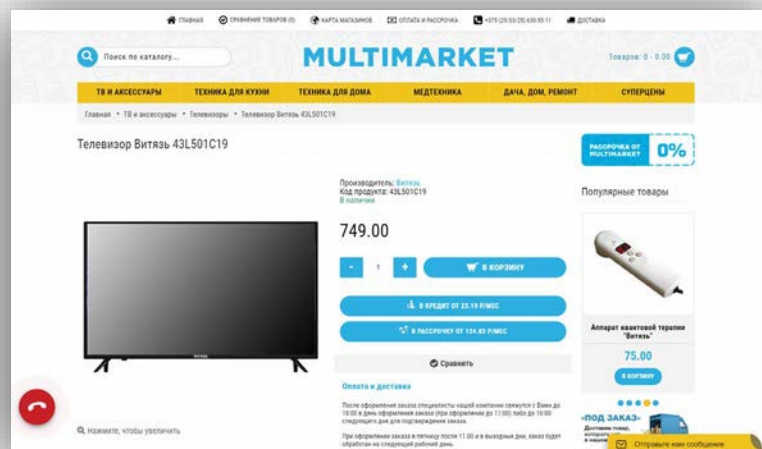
ГЛАВНАЯ СРАВНЕНИЯ ТОВАРОВ (0) КАРТА МАГАЗИНОВ ОПЛАТА И РАССРОЧКА +375 (29/33/25) 630 55 11 ДОСТАВКА

Поиск по каталогу...

MULTIMARKET

Товаров: 0 - 0.00

ТВ И АКСЕССУАРЫ ТЕХНИКА ДЛЯ КУХНИ ТЕХНИКА ДЛЯ ДОМА МЕДТЕХНИКА ДАЧА, ДОМ, РЕМОНТ СУПЕРЦЕНЫ

Главная • ТВ и аксессуары • Телевизоры • Телевизор Витязь 43L501C19

Телевизор Витязь 43L501C19

РАССРОЧКА ОТ MULTIMARKET 0%

Популярные товары

Производитель: Витязь
Код продукта: 43L501C19
В наличии

749.00

- 1 +

В КОРЗИНУ

В КРЕДИТ ОТ 23.19 Р/МЕС

В РАССРОЧКУ ОТ 124.83 Р/МЕС

Сравнить

Аппарат квантовой терапии "Витязь"

75.00

В КОРЗИНУ

Оплата и доставка

После оформления заказа специалисты нашей компании свяжутся с Вами до 18:00 в день оформления заказа (при оформлении до 11:00) либо до 18:00 следующего дня для подтверждения заказа.

При оформлении заказа в пятницу после 11:00 и в выходные дни, заказ будет обработан на следующий рабочий день.

«ПОД ЗАКАЗ»

Доставим товар, которого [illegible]

Нажмите, чтобы увеличить

Отправьте нам сообщение